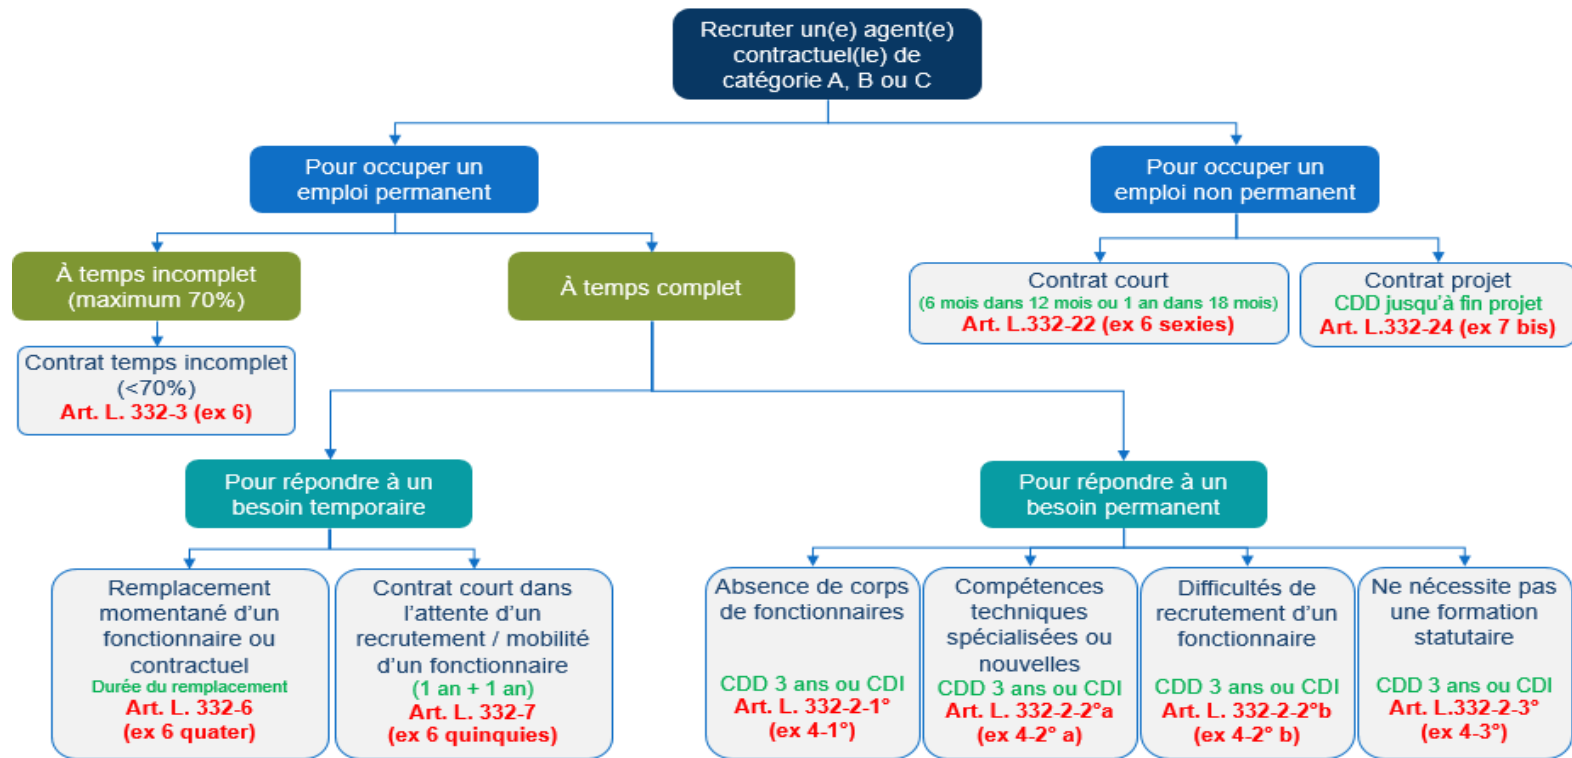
Recruter un(e) agent(e) contractuel(le) de catégorie A, B ou C

Pour occuper un emploi permanent

Pour occuper un emploi non permanent

À temps incomplet (maximum 70%)

À temps complet

Contrat court
(6 mois dans 12 mois ou 1 an dans 18 mois)
Art. L.332-22 (ex 6 sexies)

Contrat projet
CDD jusqu'à fin projet
Art. L.332-24 (ex 7 bis)

Contrat temps incomplet (<70%)
Art. L. 332-3 (ex 6)

Pour répondre à un besoin temporaire

Pour répondre à un besoin permanent

Remplacement momentané d'un fonctionnaire ou contractuel
Durée du remplacement
Art. L. 332-6
(ex 6 quater)

Contrat court dans l'attente d'un recrutement / mobilité d'un fonctionnaire
(1 an + 1 an)
Art. L. 332-7
(ex 6 quinquies)

Absence de corps de fonctionnaires
CDD 3 ans ou CDI
Art. L. 332-2-1°
(ex 4-1°)

Compétences techniques spécialisées ou nouvelles
CDD 3 ans ou CDI
Art. L. 332-2-2°a
(ex 4-2° a)

Difficultés de recrutement d'un fonctionnaire
CDD 3 ans ou CDI
Art. L. 332-2-2°b
(ex 4-2° b)

Ne nécessite pas une formation statutaire
CDD 3 ans ou CDI
Art. L.332-2-3°
(ex 4-3°)